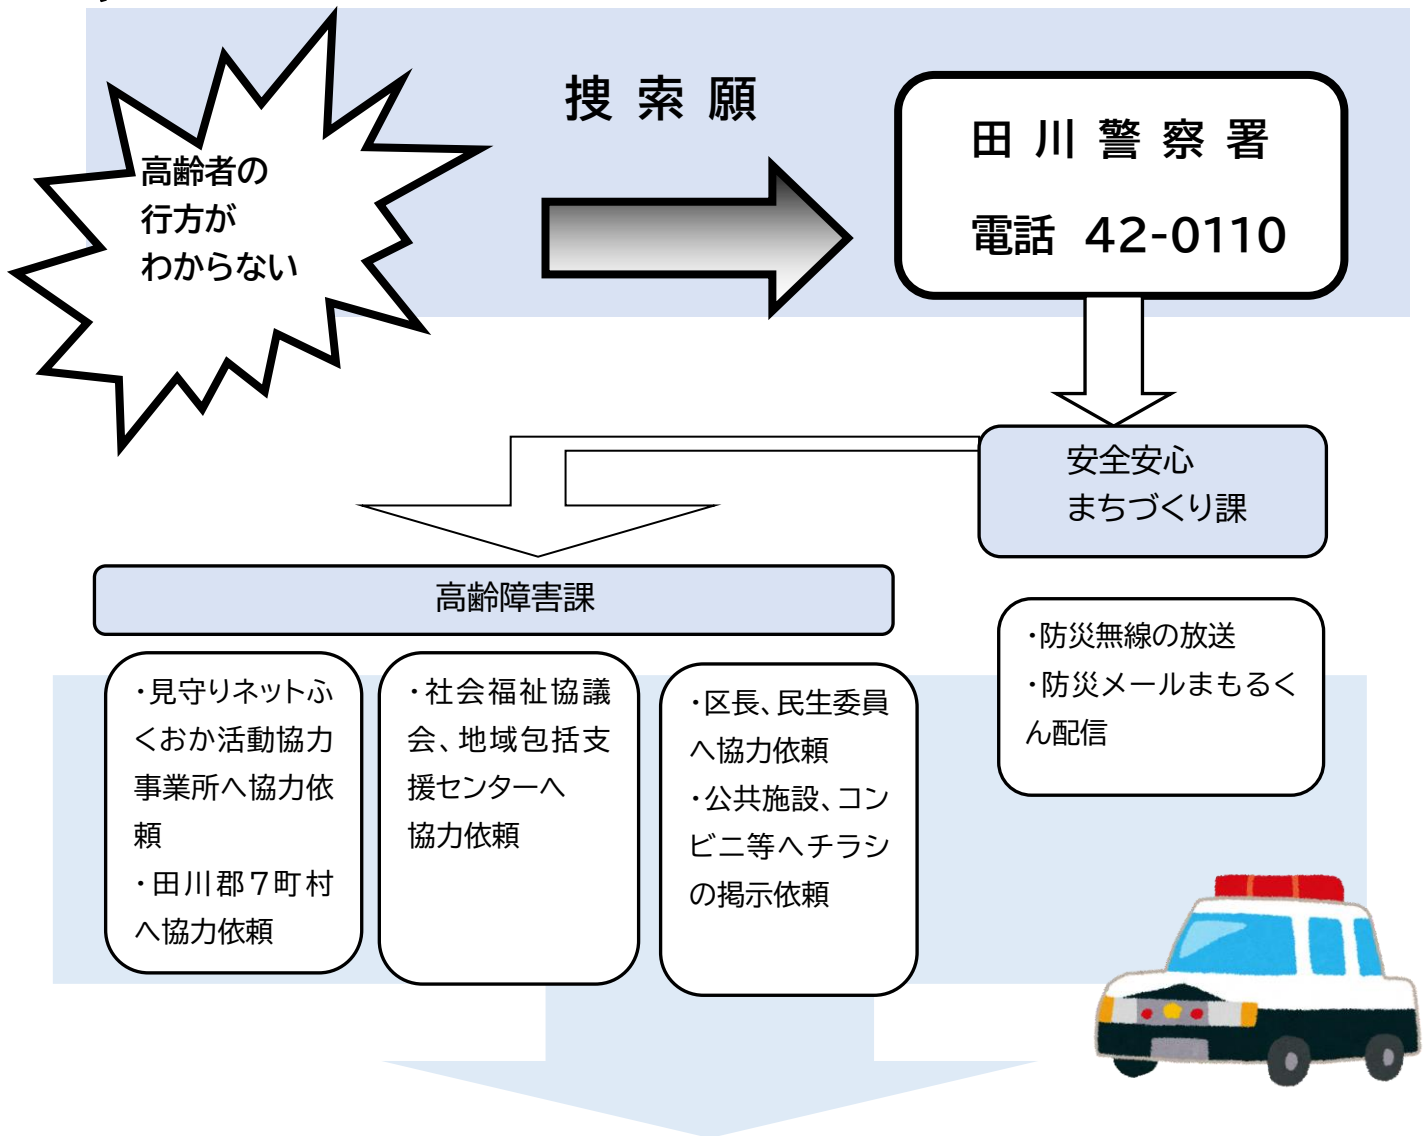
高齢者の行方がわからない

捜索願

田川警察署
電話 42-0110

安全安心まちづくり課

高齢障害課

・見守りネットふくおか活動協力事業所へ協力依頼
・田川郡７町村へ協力依頼

・社会福祉協議会、地域包括支援センターへ協力依頼

・区長、民生委員へ協力依頼
・公共施設、コンビニ等へチラシの掲示依頼

・防災無線の放送
・防災メールまもるくん配信